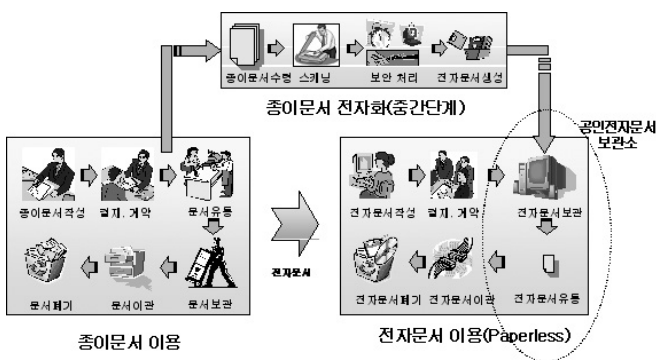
종이문서수령 스캐닝 보안 처리 전자문서생성

종이문서 전자화(중간단계)

공인전자문서 보관소

종이문서작성 결재, 계약 문서유통

문서폐기 문서이관 문서보관

종이문서 이용

전자문서

전자문서작성 결재, 계약 전자문서보관

전자문서폐기 전자문서이관 전자문서유통

전자문서 이용(Paperless)